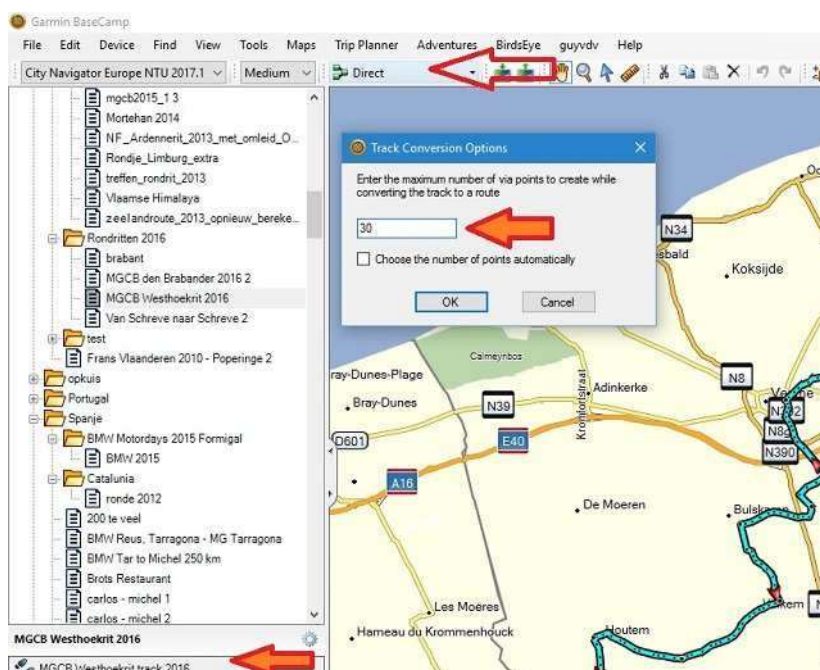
Garmin BaseCamp

File Edit Device Find View Tools Maps Trip Planner Adventures BirdsEye guyvdv Help

City Navigator Europe NTU 2017.1 Medium Direct

mgcb2015_1 3
Mortehan 2014
NF_Ardennerit_2013_met_omleid_O...
Rondje_Limburg_extra
treffen_rondrit_2013
Vlaamse Himalaya
zeelandroute_2013_opnieuw_bereke...
Rondritten 2016
brabant
MGCB den Brabander 2016 2
MGCB Westhoekrit 2016
Van Schreve naar Schreve 2
test
Frans Vlaanderen 2010 - Poperinge 2
opkuis
Portugal
Spanje
BMW Motordays 2015 Formigal
BMW 2015
Catalunia
ronde 2012
200 te veel
BMW Reus, Tarragona - MG Tarragona
BMW Tar to Michel 250 km
Brots Restaurant
carlos - michel 1
carlos - michel 2

MGCB Westhoekrit 2016

MGCB Westhoekrit track 2016

Track Conversion Options

Enter the maximum number of via points to create while converting the track to a route

30

Choose the number of points automatically

OK Cancel

N34
sbald
Koksijde
Calmeynbos
ray-Dunes-Plage
Bray-Dunes
N39
Adinkerke
Kromfortstraat
N8
N8
N390
D601
E40
A16
De Moeren
Bulsk
Les Moeres
Hameau du Krommenhouck
Houtem